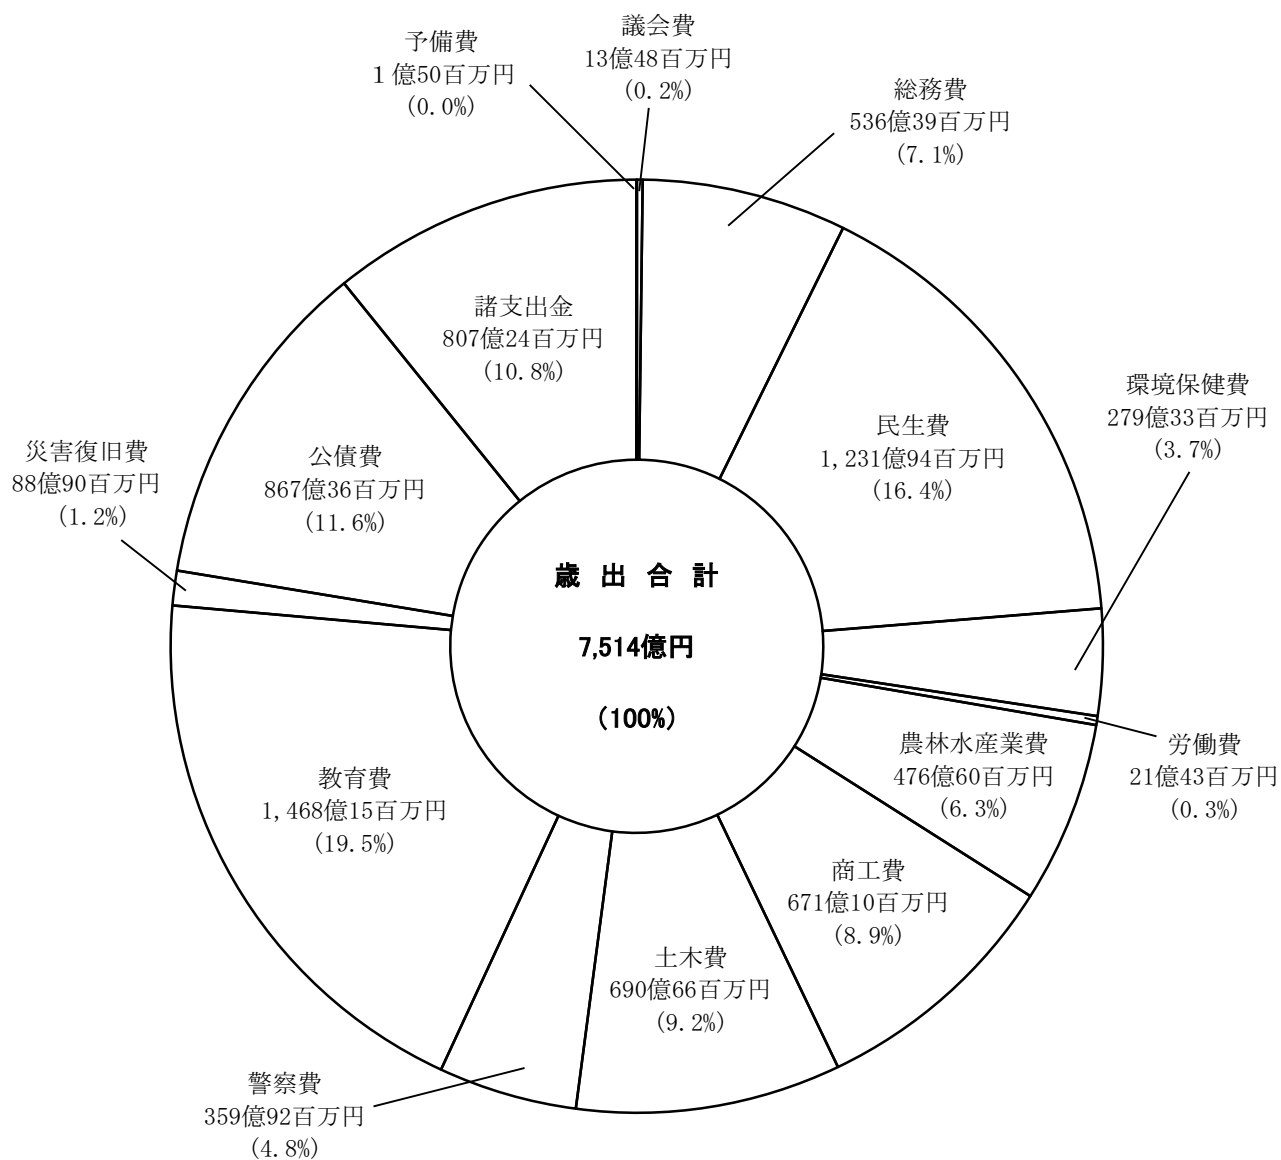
予備費
1億50百万円
(0.0%)

議会費
13億48百万円
(0.2%)

総務費
536億39百万円
(7.1%)

諸支出金
807億24百万円
(10.8%)

民生費
1,231億94百万円
(16.4%)

環境保健費
279億33百万円
(3.7%)

災害復旧費
88億90百万円
(1.2%)

公債費
867億36百万円
(11.6%)

歳 出 合 計

7,514億円

(100%)

労働費
21億43百万円
(0.3%)

農林水産業費
476億60百万円
(6.3%)

教育費
1,468億15百万円
(19.5%)

商工費
671億10百万円
(8.9%)

土木費
690億66百万円
(9.2%)

警察費
359億92百万円
(4.8%)